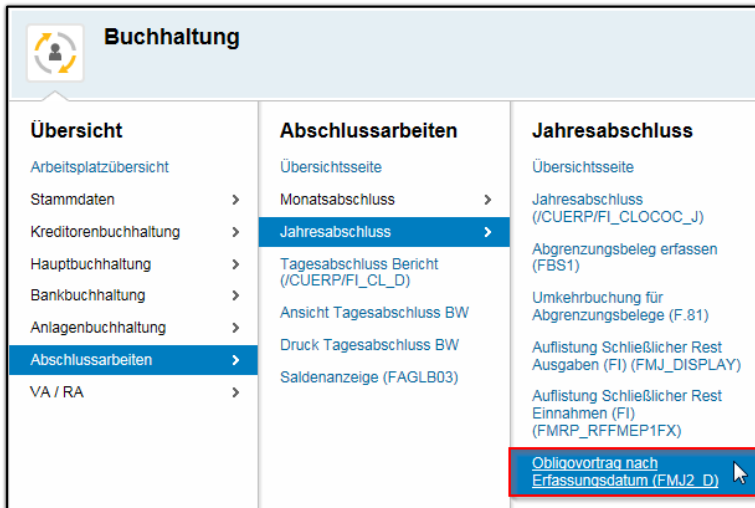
Buchhaltung

Übersicht
Arbeitsplatzübersicht
Stammdaten
Kreditorenbuchhaltung
Hauptbuchhaltung
Bankbuchhaltung
Anlagenbuchhaltung
Abschlussarbeiten
VA / RA

Abschlussarbeiten
Übersichtsseite
Monatsabschluss
Jahresabschluss
Tagesabschluss Bericht (/CUERP/FI_CL_D)
Ansicht Tagesabschluss BW
Druck Tagesabschluss BW
Saldenanzeige (FAGLB03)

Jahresabschluss
Übersichtsseite
Jahresabschluss (/CUERP/FI_CLOCOC_J)
Abgrenzungsbeleg erfassen (FBS1)
Umkehrbuchung für Abgrenzungsbelege (F.81)
Auflistung Schließlicher Rest Ausgaben (FI) (FMJ_DISPLAY)
Auflistung Schließlicher Rest Einnahmen (FI) (FMRP_RFFMEP1FX)
Obligovortrag nach Erfassungsdatum (FMJ2_D)